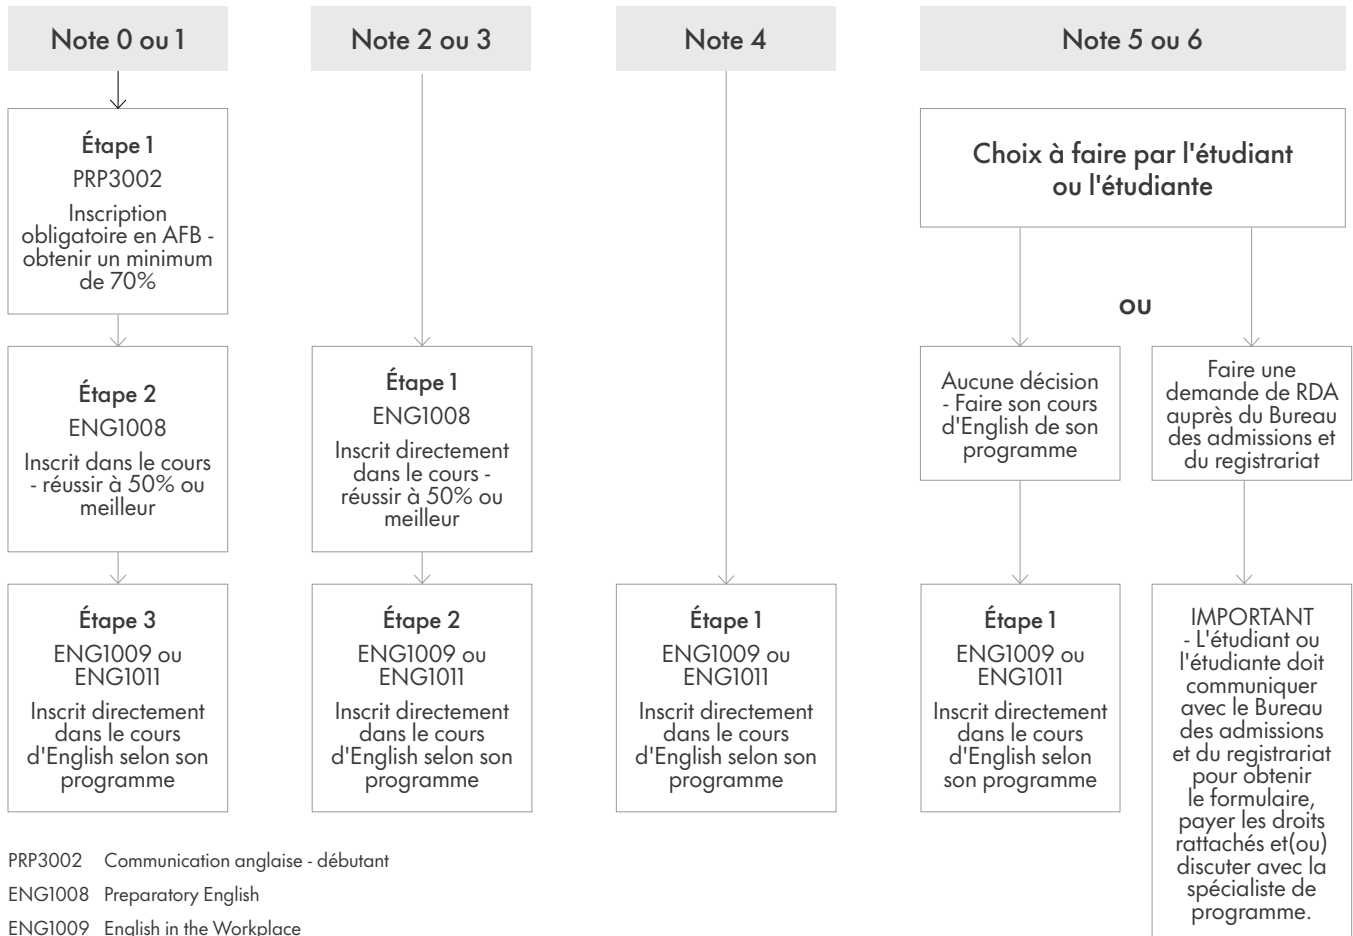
Note 0 ou 1

Étape 1
PRP3002
Inscription obligatoire en AFB - obtenir un minimum de 70%

Étape 2
ENG1008
Inscrit dans le cours - réussir à 50% ou meilleur

Étape 3
ENG1009 ou ENG1011
Inscrit directement dans le cours d'English selon son programme

Note 2 ou 3

Étape 1
ENG1008
Inscrit directement dans le cours - réussir à 50% ou meilleur

Étape 2
ENG1009 ou ENG1011
Inscrit directement dans le cours d'English selon son programme

Note 4

Étape 1
ENG1009 ou ENG1011
Inscrit directement dans le cours d'English selon son programme

Note 5 ou 6

Choix à faire par l'étudiant ou l'étudiante

OU

Aucune décision - Faire son cours d'English de son programme

Étape 1
ENG1009 ou ENG1011
Inscrit directement dans le cours d'English selon son programme

Faire une demande de RDA auprès du Bureau des admissions et du registrariat

IMPORTANT - L'étudiant ou l'étudiante doit communiquer avec le Bureau des admissions et du registrariat pour obtenir le formulaire, payer les droits rattachés et(ou) discuter avec la spécialiste de programme.

PRP3002 Communication anglaise - débutant
ENG1008 Preparatory English
ENG1009 English in the Workplace